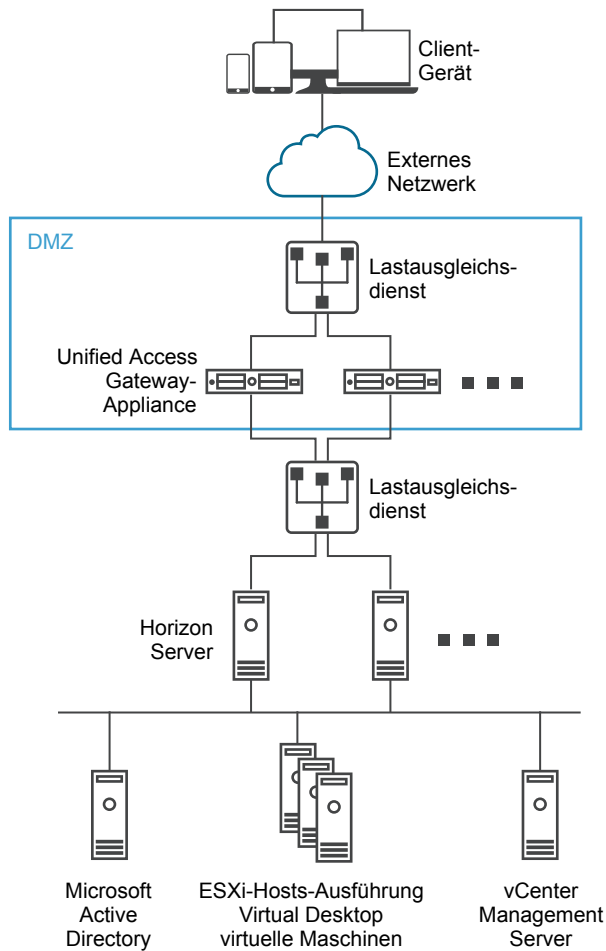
Client-Gerät

Externes Netzwerk

DMZ

Lastausgleichs-dienst

Unified Access Gateway-Appliance

Lastausgleichs-dienst

Horizon Server

Microsoft Active Directory

ESXi-Hosts-Ausführung Virtual Desktop virtuelle Maschinen

vCenter Management Server